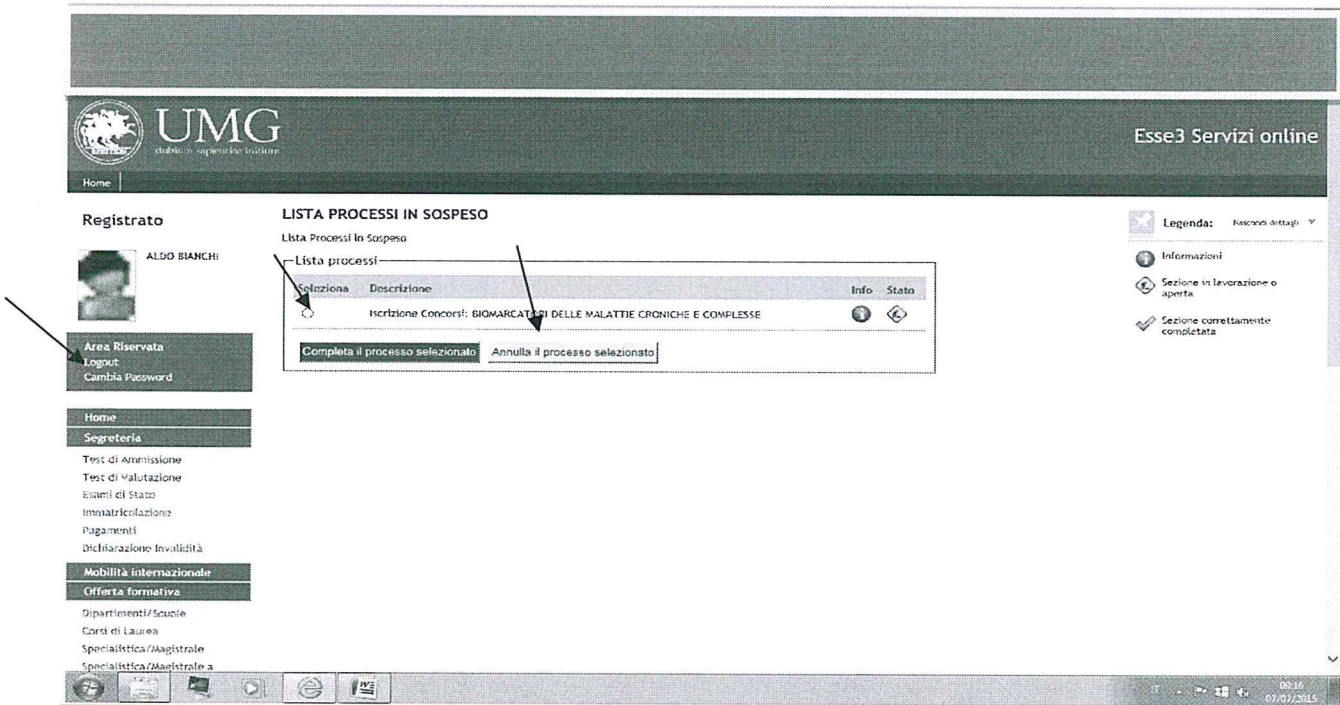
UMG
dubium sapientiae initium

Esse3 Servizi online

Home

Registrato

ALDO BIANCHI

Area Riservata
Logout
Cambia Password

Home
Segreteria
Test di Ammissione
Test di Valutazione
Esami di Stato
Immatricolazione
Pagamenti
Dichiarazione Invalidità
Mobilità internazionale
Offerta formativa
Dipartimenti/Scuole
Corsi di Laurea
Specialistica/Magistrale
Specialistica/Magistrale a

LISTA PROCESSI IN SOSPESO
Lista Processi in Sospeso

Lista processi

| Seleziona | Descrizione | Info | Stato |
|---|---|---|---|
| | Iscrizione Concorsi: BIOMARCATORI DELLE MALATTIE CRONICHE E COMPLESSE | | |

Completa il processo selezionato
Annulla il processo selezionato

Legenda: Nascondi dettagli
Informazioni
Sezione in lavorazione o aperta
Sezione correttamente completata

IT
09:16
07/07/2015